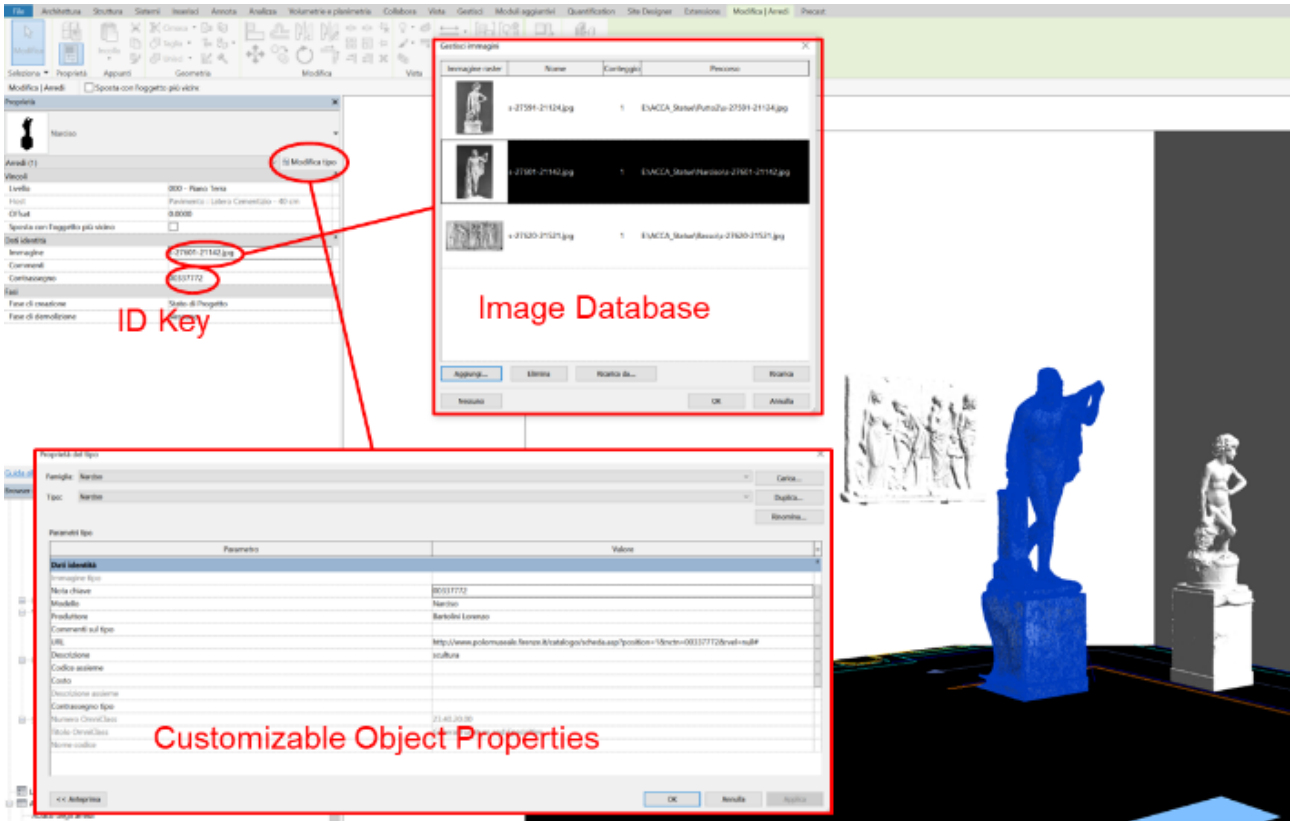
File Architettura Struttura Sistemi Inserisci Annota Analizza Volumetria e planimetria Collabora Vista Gestisci Moduli aggiuntivi Quantification Site Designer Extensions Modifica | Arredi Precast

Modifica Seleziona Proprietà Appunti Geometria Modifica Vista

Modifica | Arredi Sposta con l'oggetto più vicino

Proprietà

Narciso

Arredi (1) Modifica tipo

Vincoli
Livello 000 - Piano Terra
Host Pavimento : Ledero Convenzio - 40 cm
Offset 0.0000
Sposta con l'oggetto più vicino

Dati identità
Immagine 27601-21142.jpg
Commenti
Contrassegno 00337772

Fasi
Fase di creazione Stato di Progetto
Fase di demolizione

ID Key

Gestisci immagini

| Immagine raster | Nome | Conteggio | Percorso |
|---|---|---|---|
| | s-27591-21124.jpg | 1 | E:\ACCA_Statue\Putto2\s-27591-21124.jpg |
| | s-27601-21142.jpg | 1 | E:\ACCA_Statue\Narciso\s-27601-21142.jpg |
| | s-27620-21521.jpg | 1 | E:\ACCA_Statue\Rilievo\s-27620-21521.jpg |

Image Database

Aggiungi... Elimina Ricarica da... Ricarica
Nessuno OK Annulla

Proprietà del tipo

Famiglia: Narciso Carica...
Tipo: Narciso Duplica...
Rinomina...

Parametri tipo

| Parametro | Valore |
|---|---|
| Dati identità | |
| Immagine tipo | |
| Nota chiave | 00337772 |
| Modello | Narciso |
| Produttore | Bartolini Lorenzo |
| Commenti sul tipo | |
| URL | http://www.polomuseale.firenze.it/catalogo/scheda.asp?position=1&nctn=00337772&value=null# |
| Descrizione | scultura |
| Codice assieme | |
| Costo | |
| Descrizione assieme | |
| Contrassegno tipo | |
| Numero OmniClass | 23.40.20.00 |
| Titolo OmniClass | |
| Nome codice | |

Customizable Object Properties

<< Anteprima OK Annulla Applica